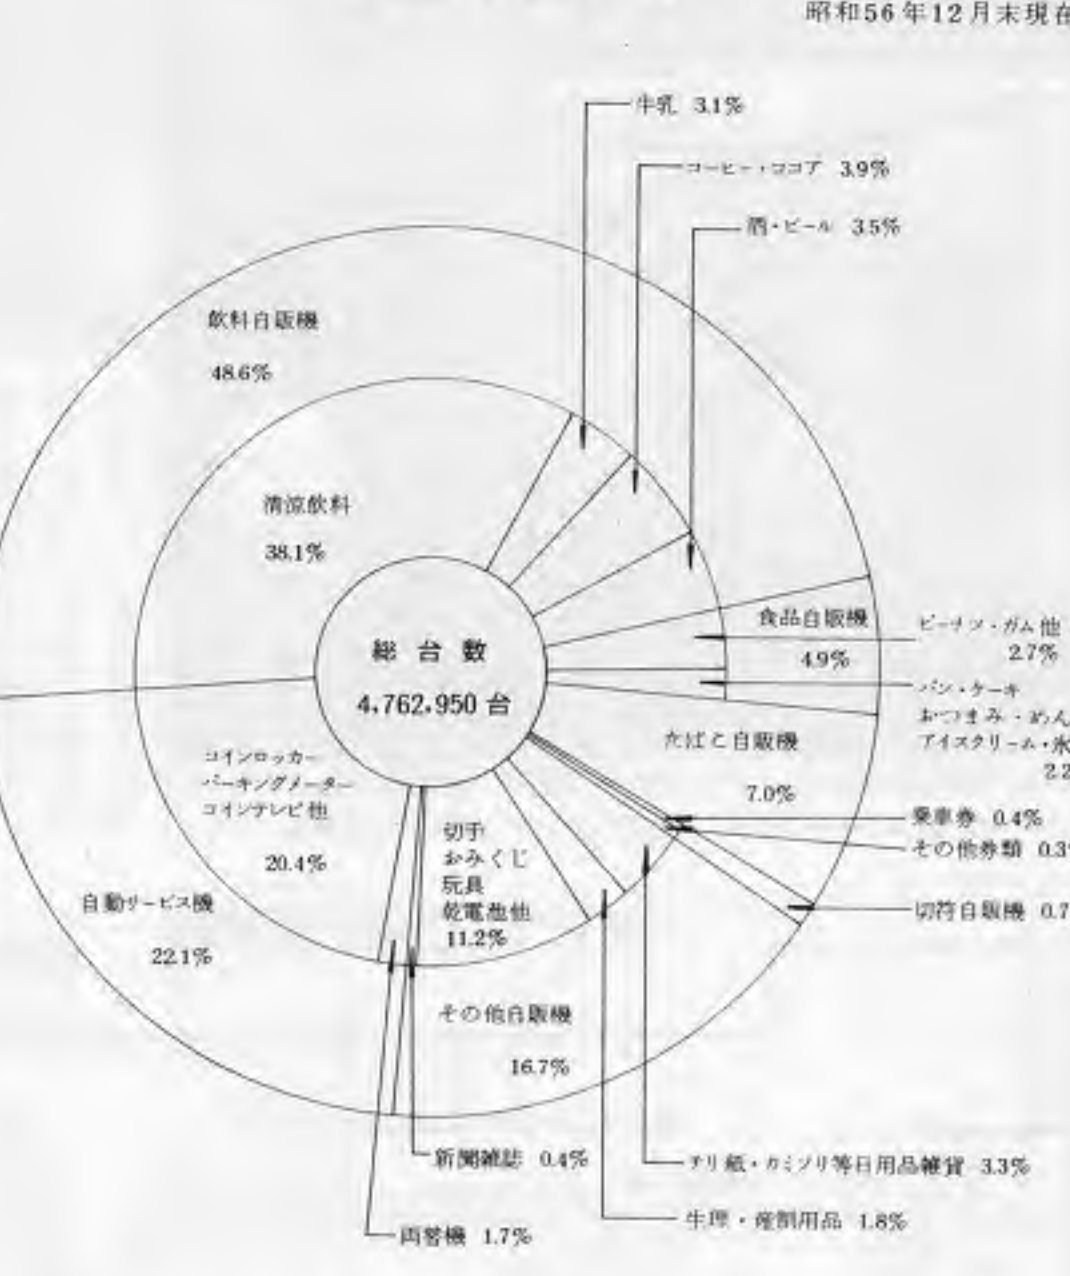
昭和56年12月末現在

牛乳 3.1%

コーヒー・ココア 3.9%

酒・ビール 3.5%

飲料自販機

48.6%

清涼飲料

38.1%

総台数

4,762,950 台

食品自販機

4.9%

ピーナツ・ガム他 2.7%

パン・ケーキ おつまみ・めん アイスクリーム・氷 2.2

たばこ自販機

7.0%

乗車券 0.4%

その他券類 0.3

切符自販機 0.7

コインロッカー パーキングメーター コインテレビ他

20.4%

自動サービス機

22.1%

切手 おみくじ 玩具 乾電池他 11.2%

その他自販機

16.7%

新聞雑誌 0.4%

チリ紙・カミソリ等日用品雑貨 3.3%

生理・産制用品 1.8%

両替機 1.7%